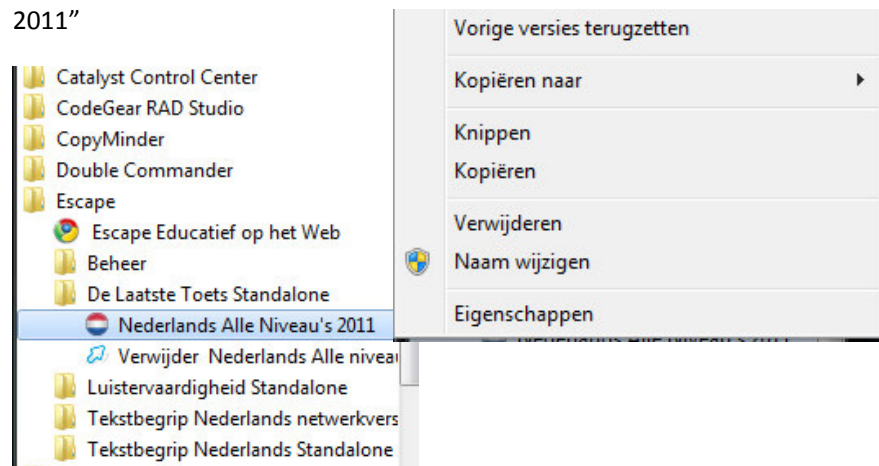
2011"

Catalyst Control Center
CodeGear RAD Studio
CopyMinder
Double Commander
Escape
Escape Educatief op het Web
Beheer
De Laatste Toets Standalone
Nederlands Alle Niveau's 2011
Verwijder Nederlands Alle niveau
Luistervaardigheid Standalone
Tekstbegrip Nederlands netwerkvers
Tekstbegrip Nederlands Standalone

Vorige versies terugzetten
Kopiëren naar
Knippen
Kopiëren
Verwijderen
Naam wijzigen
Eigenschappen